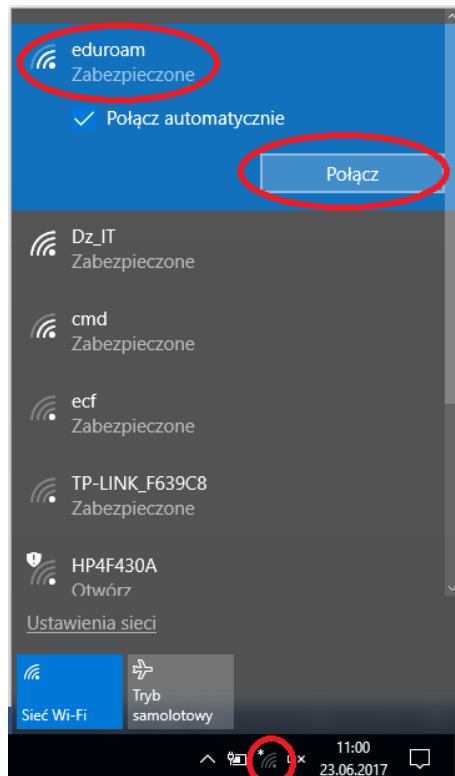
eduroam
Zabezpieczone

Połącz automatycznie

Połącz

Dz_IT
Zabezpieczone

cmd
Zabezpieczone

ecf
Zabezpieczone

TP-LINK_F639C8
Zabezpieczone

HP4F430A
Otwórz

Ustawienia sieci

Sieć Wi-Fi

Tryb samolotowy

11:00
23.06.2017